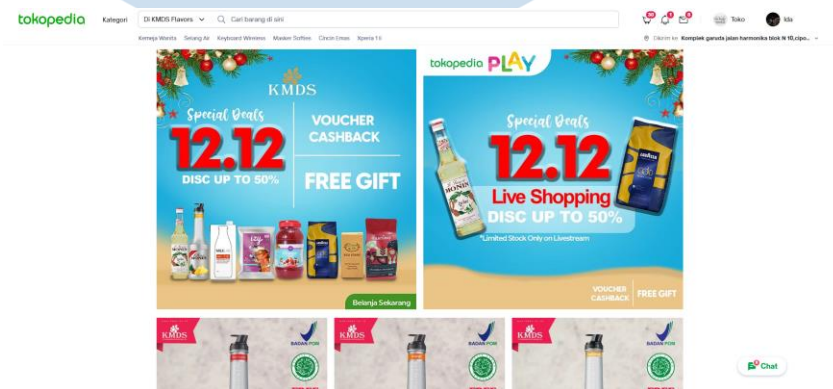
tokopedia Kategori Di KMDS Flavors Cari barang di sini Toko Ida

Kemeja Wanita Selang Air Keyboard Wireless Masker Toffee Cincin Emas Xperia 1 II

Dikirim ke Komplek garuda jalan harmonika blok N 10,cipo...

KMDS

Special Deals

12.12

DISC UP TO 50%

VOUCHER CASHBACK

FREE GIFT

Belanja Sekarang

tokopedia PLAY

Special Deals

12.12

Live Shopping

DISC UP TO 50%

*Limited Stock Only on Livestream

VOUCHER CASHBACK

FREE GIFT

KMDS

BADAN POM

KMDS

BADAN POM

KMDS

BADAN POM

Chat